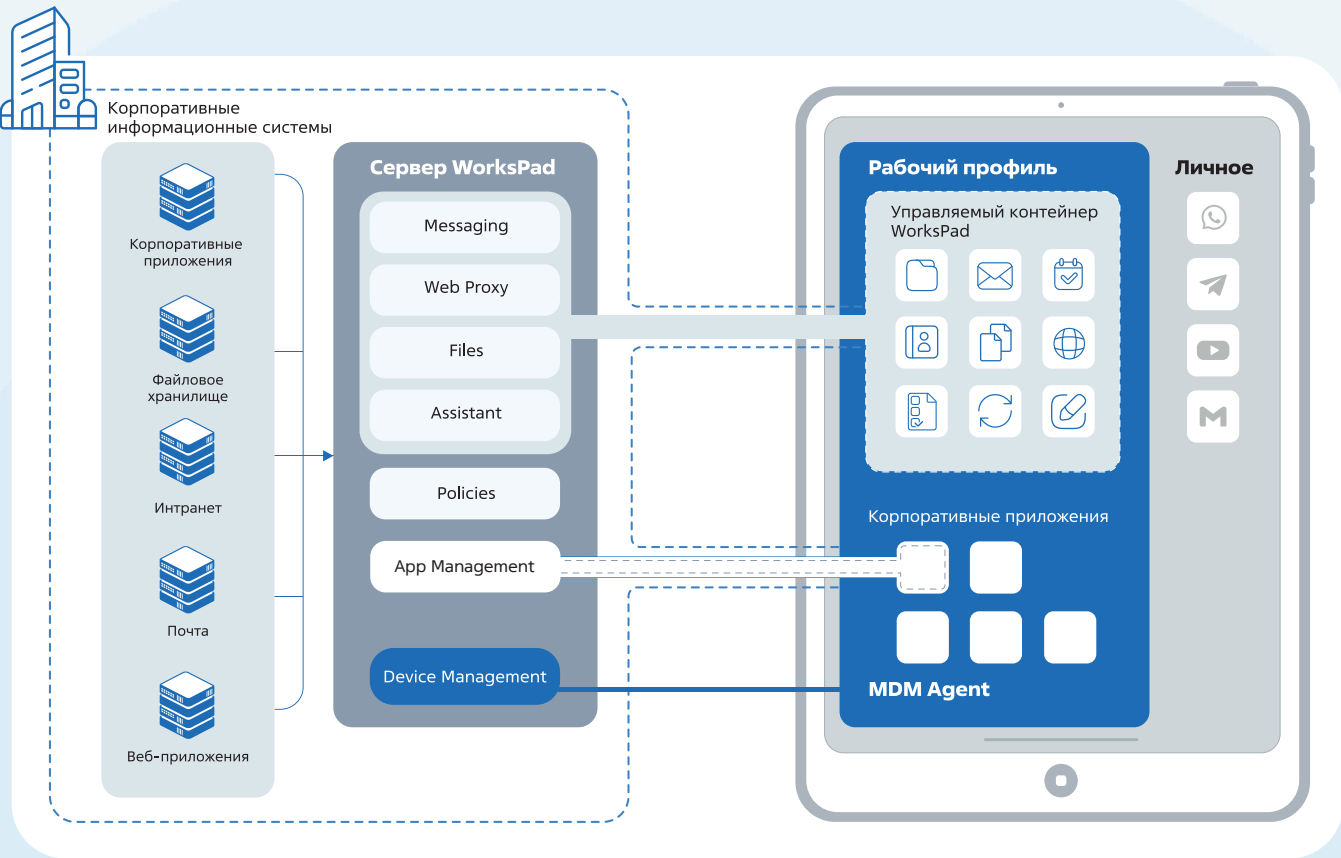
Корпоративные информационные системы

Корпоративные приложения

Файловое хранилище

Интранет

Почта

Веб-приложения

Сервер WorksPad

Messaging

Web Proxy

Files

Assistant

Policies

App Management

Device Management

Рабочий профиль

Управляемый контейнер WorksPad

Корпоративные приложения

MDM Agent

Личное